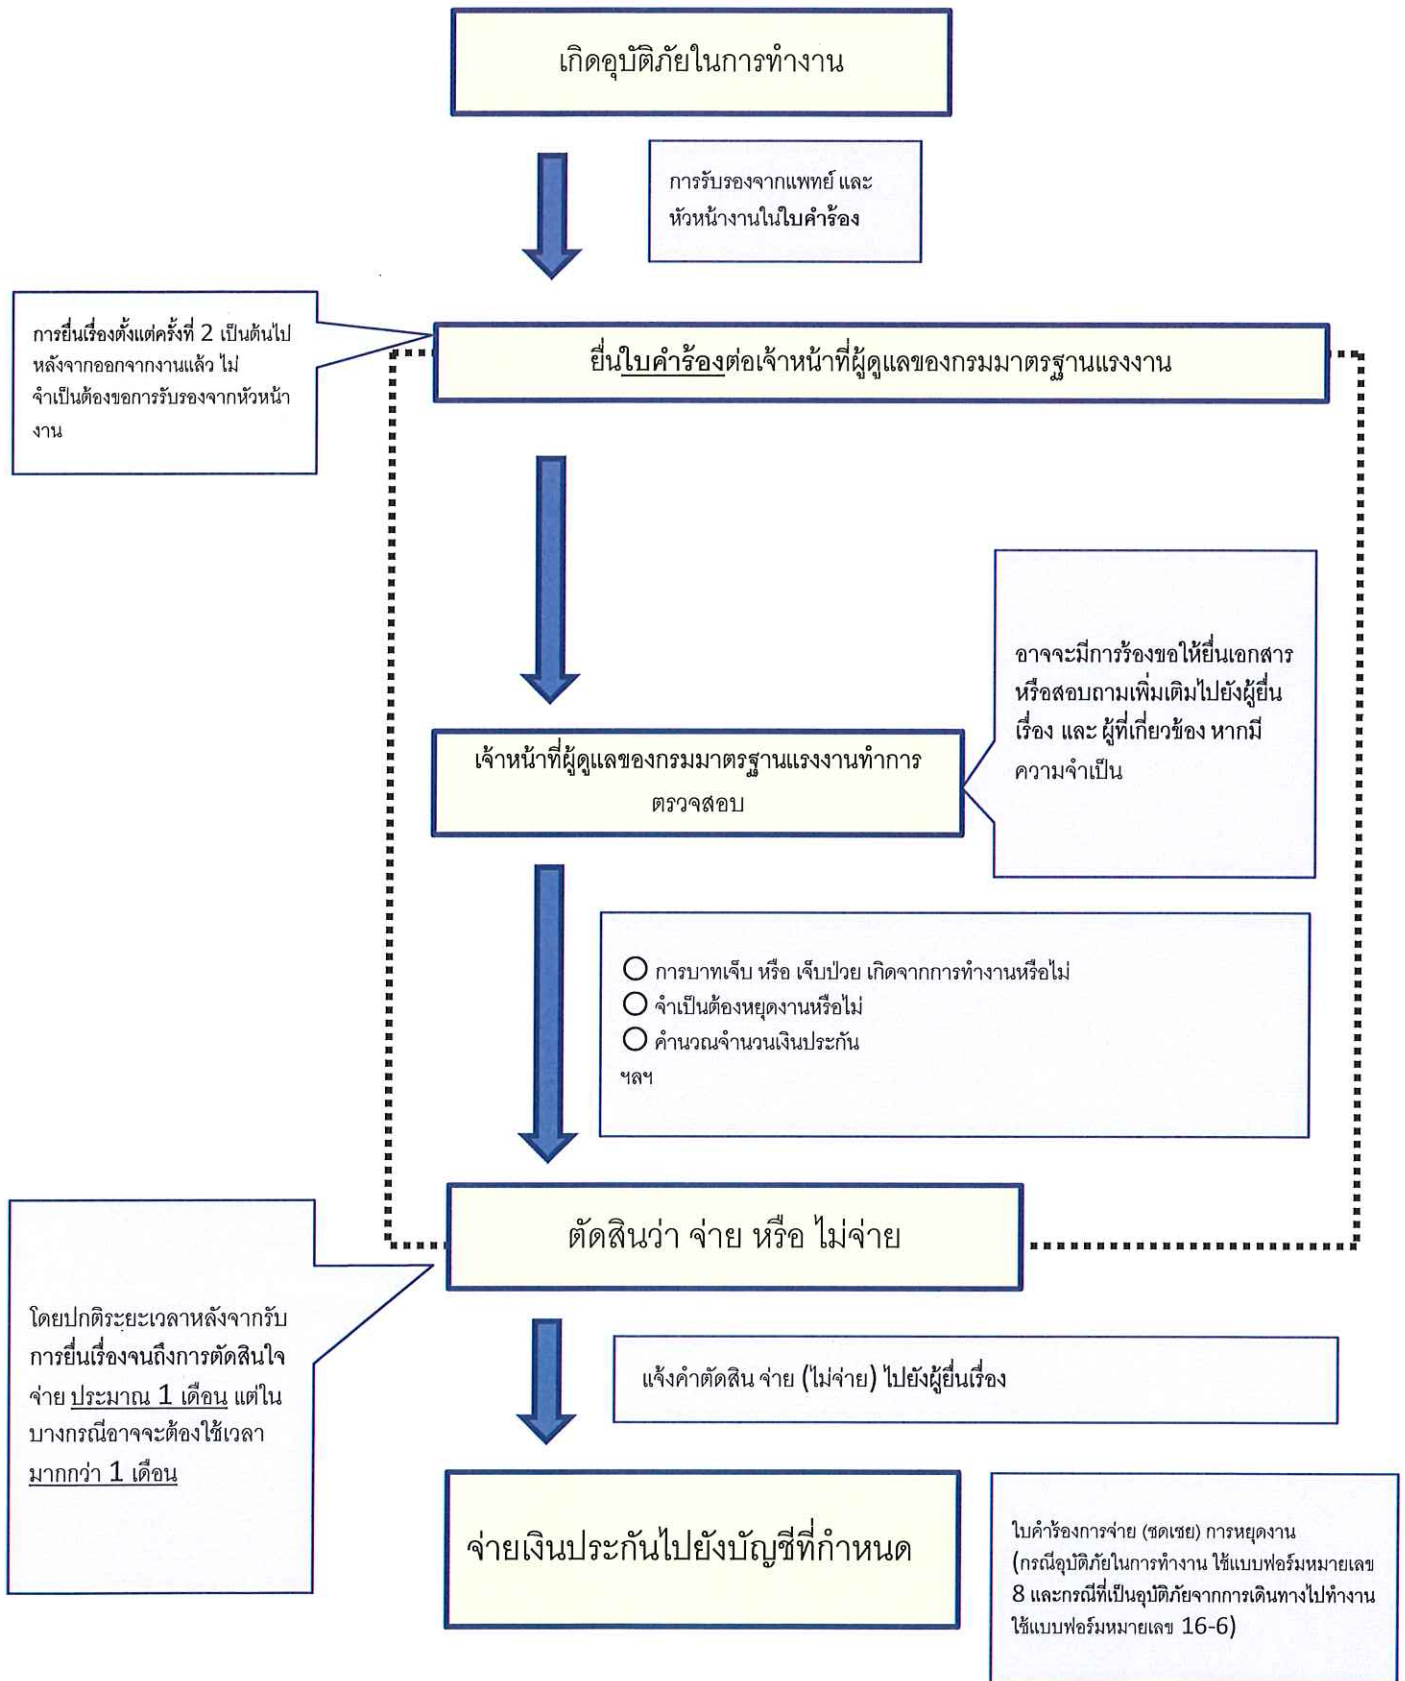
เกิดอุบัติภัยในการทำงาน

การรับรองจากแพทย์ และหัวหน้างานในใบคำร้อง

การยื่นเรื่องตั้งแต่ครั้งที่ 2 เป็นต้นไป หลังจากออกจากงานแล้ว ไม่จำเป็นต้องขอการรับรองจากหัวหน้างาน

ยื่นใบคำร้องต่อเจ้าหน้าที่ผู้ดูแลของกรมมาตรฐานแรงงาน

อาจจะมีการร้องขอให้ยื่นเอกสารหรือสอบถามเพิ่มเติมไปยังผู้ยื่นเรื่อง และ ผู้ที่เกี่ยวข้อง หากมีความจำเป็น

เจ้าหน้าที่ผู้ดูแลของกรมมาตรฐานแรงงานทำการตรวจสอบ

○ การบาทเจ็บ หรือ เจ็บป่วย เกิดจากการทำงานหรือไม่
○ จำเป็นต้องหยุดงานหรือไม่
○ คำนวณจำนวนเงินประกัน
ฯลฯ

ตัดสินว่า จ่าย หรือ ไม่จ่าย

โดยปกติระยะเวลาหลังจากรับการยื่นเรื่องจนถึงการตัดสินใจจ่าย ประมาณ 1 เดือน แต่ในบางกรณีอาจจะต้องใช้เวลา มากกว่า 1 เดือน

แจ้งคำตัดสิน จ่าย (ไม่จ่าย) ไปยังผู้ยื่นเรื่อง

จ่ายเงินประกันไปยังบัญชีที่กำหนด

ใบคำร้องการจ่าย (ชดเชย) การหยุดงาน (กรณีอุบัติภัยในการทำงาน ใช้แบบฟอร์มหมายเลข 8 และกรณีที่เป็นอุบัติภัยจากการเดินทางไปทำงาน ใช้แบบฟอร์มหมายเลข 16-6)